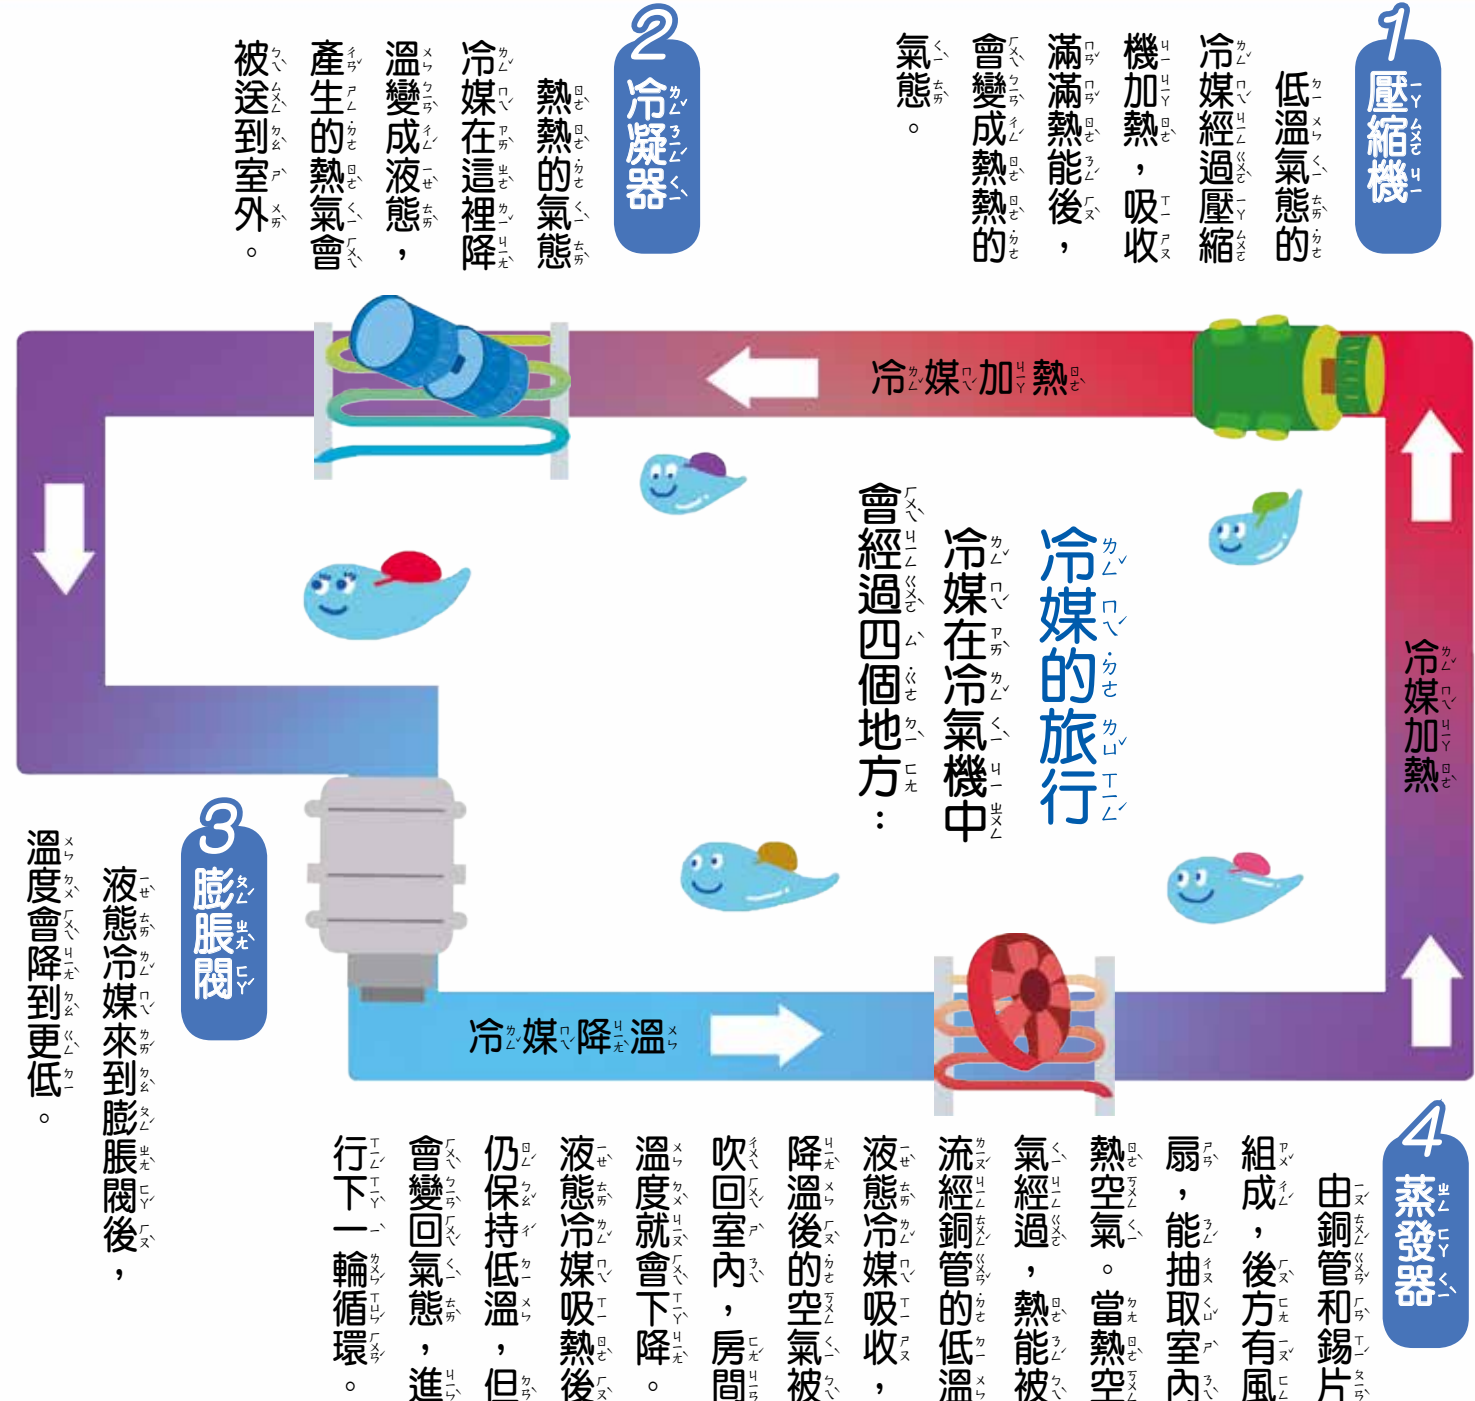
1 壓縮機

低溫氣態的冷媒經過壓縮機加熱，吸收滿滿熱能後，會變成熱熱的氣態。

2 冷凝器

熱熱的氣態冷媒在這裡降溫變成液態，產生的熱氣會被送到室外。

冷媒加熱

冷媒的旅行

冷媒在冷氣機中會經過四個地方：

冷媒加熱

3 膨脹閥

液態冷媒來到膨脹閥後，溫度會降到更低。

冷媒降溫

4 蒸發器

由銅管和鍚片組成，後方有風扇，能抽取室內熱空氣。當熱空氣經過，熱能被流經銅管的低溫液態冷媒吸收，降溫後的空氣被吹回室內，房間溫度就會下降。液態冷媒吸熱後仍保持低溫，但會變回氣態，進行下一輪循環。